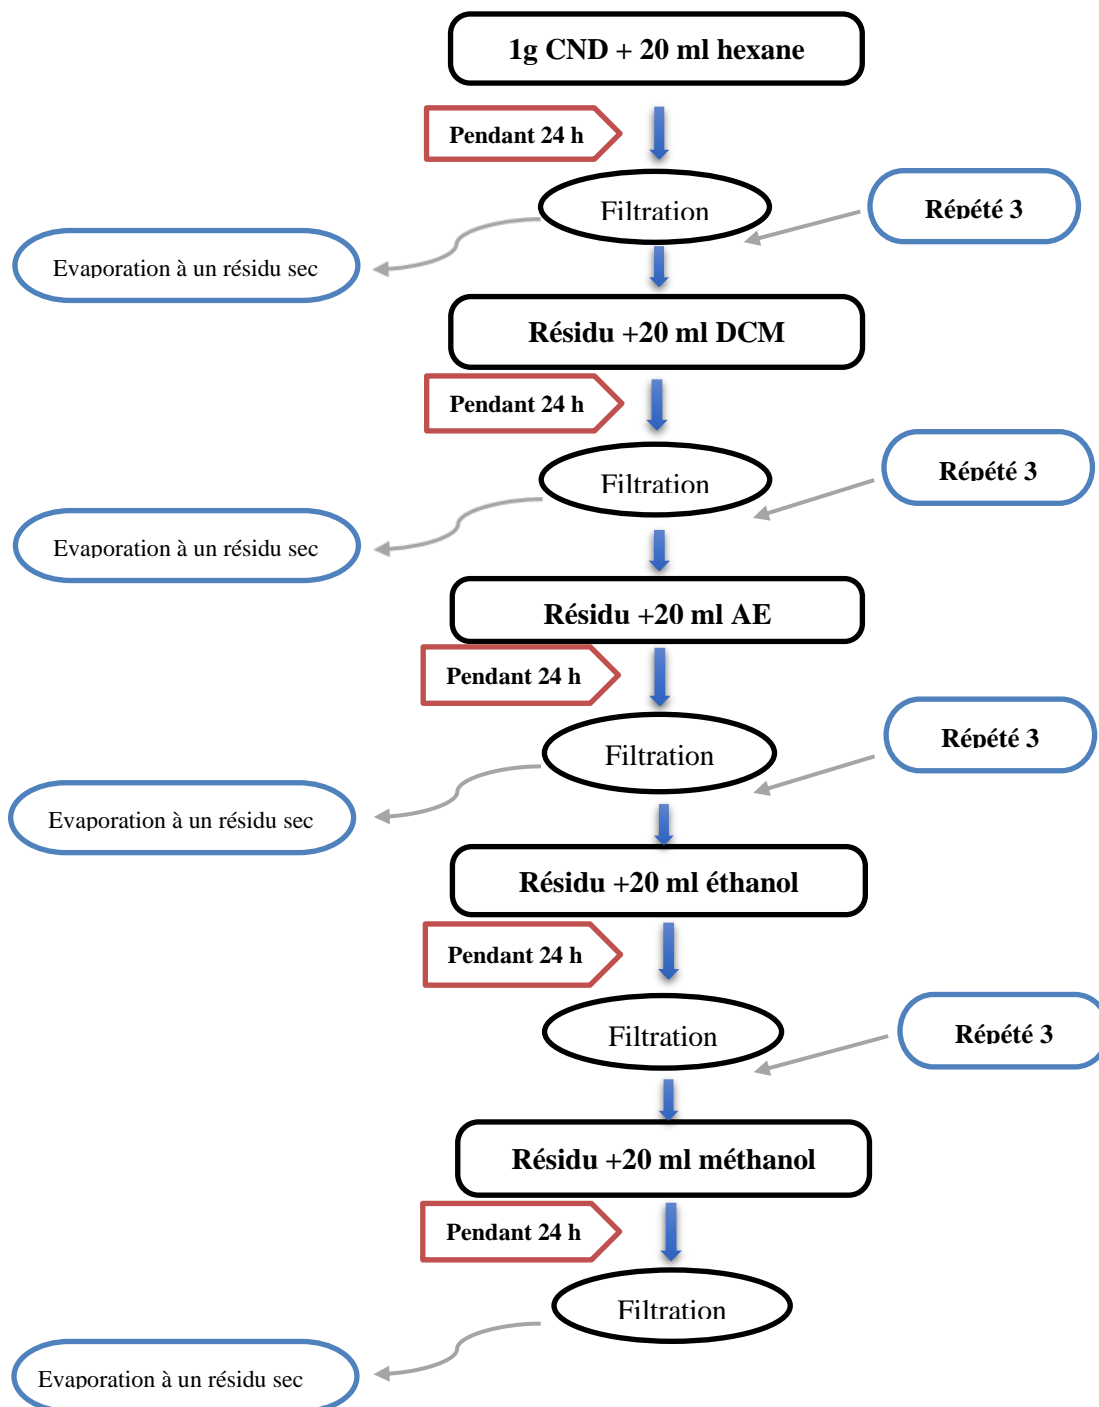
1g CND + 20 ml hexane

Pendant 24 h

Filtration

Répété 3

Evaporation à un résidu sec

Résidu +20 ml DCM

Pendant 24 h

Filtration

Répété 3

Evaporation à un résidu sec

Résidu +20 ml AE

Pendant 24 h

Filtration

Répété 3

Evaporation à un résidu sec

Résidu +20 ml éthanol

Pendant 24 h

Filtration

Répété 3

Résidu +20 ml méthanol

Pendant 24 h

Filtration

Evaporation à un résidu sec